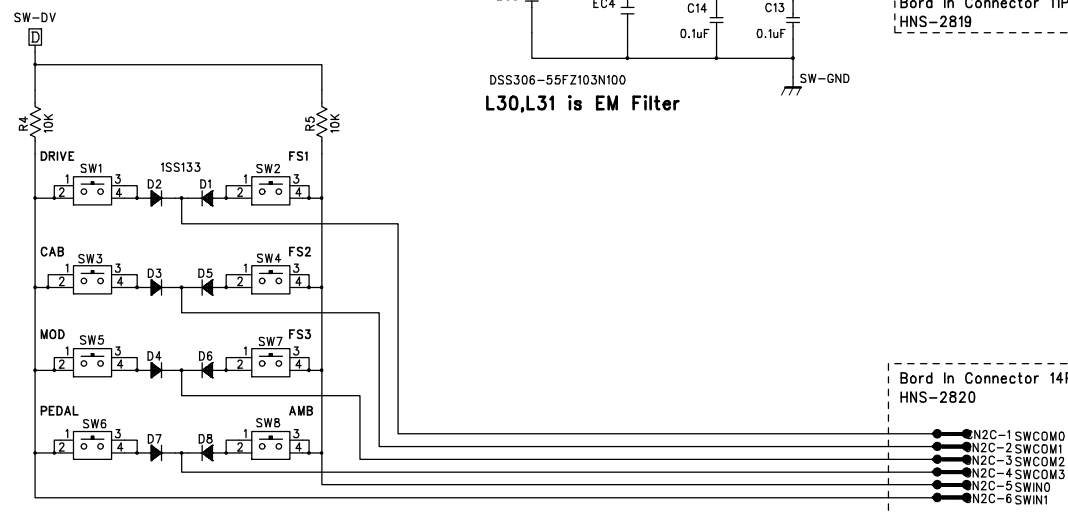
SW-DV
D
EC4
C14
0.1uF
C13
0.1uF
Bord In Connector 1
HNS-2819
DSS306-55FZ103N100
SW-GND
L30,L31 is EM Filter
R4
10K
R5
10K
DRIVE
SW1
1SS133
SW2
FS1
1
2
3
4
D2
D1
1
2
3
4
CAB
SW3
SW4
FS2
1
2
3
4
D3
D5
1
2
3
4
MOD
SW5
SW7
FS3
1
2
3
4
D4
D6
1
2
3
4
PEDAL
SW6
SW8
AMB
1
2
3
4
D7
D8
1
2
3
4
Bord In Connector 14
HNS-2820
N2C-1 SWCOM0
N2C-2 SWCOM1
N2C-3 SWCOM2
N2C-4 SWCOM3
N2C-5 SWIN0
N2C-6 SWIN1